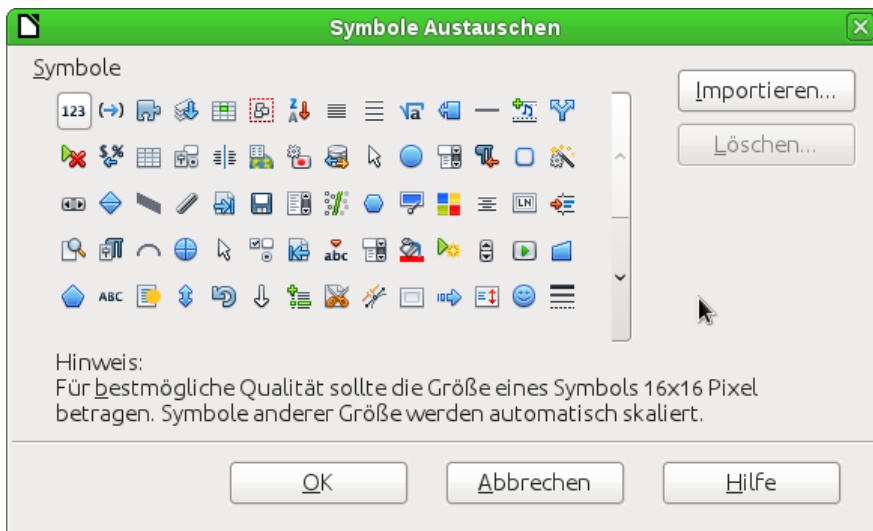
Symbole Austauschen

Symbole

123

ABC

abc

LN

Importieren...

Löschen...

Hinweis:
Für bestmögliche Qualität sollte die Größe eines Symbols 16x16 Pixel betragen. Symbole anderer Größe werden automatisch skaliert.

OK

Abbrechen

Hilfe